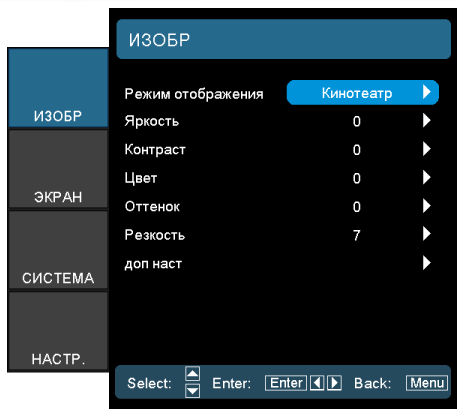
ИЗОБР

ИЗОБР
ЭКРАН
СИСТЕМА
НАСТР.

| Режим отображения | Кинотеатр |
|---|---|
| Яркость | 0 |
| Контраст | 0 |
| Цвет | 0 |
| Оттенок | 0 |
| Резкость | 7 |
| доп наст | |

Select: Enter: Enter Back: Menu